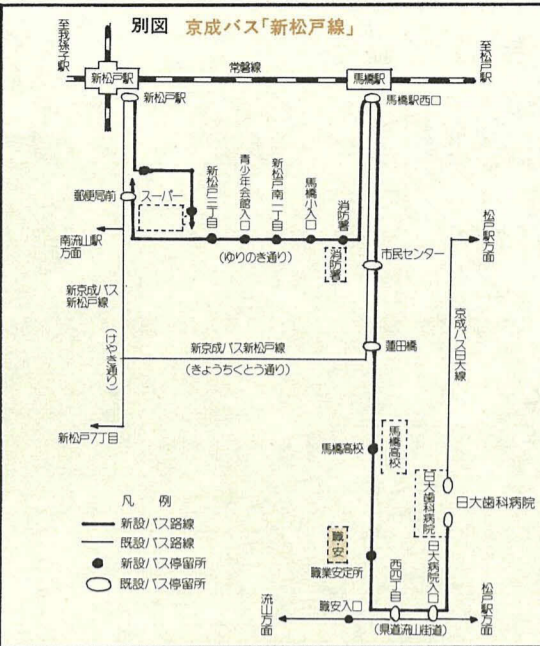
別図 京成バス「新松戸線」

至我孫子駅

至松戸駅

新松戸駅

常磐線

馬橋駅

新松戸駅

馬橋駅西口

新松戸三丁目

青少年会館入口

新松戸南一丁目

馬橋小入口

消防署

郵便局前

スーパー

南流山駅方面

(ゆりのき通り)

消防署

市民センター

松戸駅方面

新京成バス新松戸線

(けやき通り)

新京成バス新松戸線

(きょうちくとう通り)

蓮田橋

京成バス日大線

新松戸7丁目

馬橋高校

馬橋高校

日大歯科病院

日大歯科病院

凡例

新設バス路線

既設バス路線

新設バス停留所

既設バス停留所

職安

職業安定所

西四丁目

日大病院入口

流山方面

職安入口

(県道流山街道)

松戸駅方面